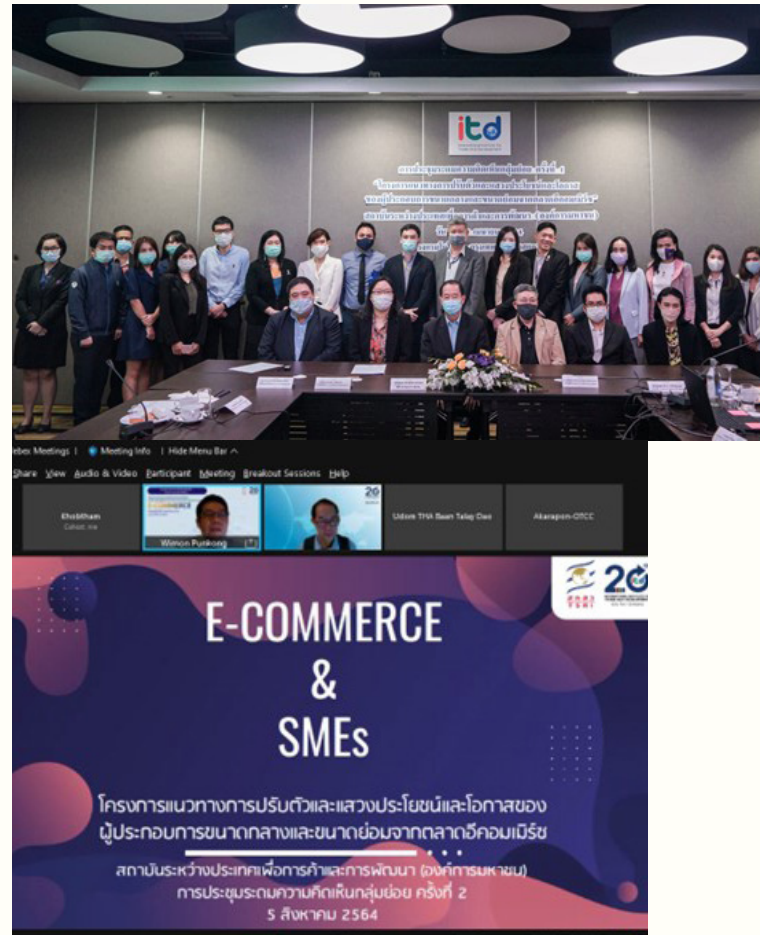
itd

ebex Meetings | Meeting Info | Hide Menu Bar ^

Share View Audio & Video Participant Meeting Breakout Sessions Help

Khobitham
Cohost, me

Wimon Punkong

Udom THA Baan Talay Dao

Akarapon-OTCC

20

E-COMMERCE
&
SMEs

โครงการแนวทางการปรับตัวและแสวงประโยชน์และโอกาสของผู้ประกอบการขนาดกลางและขนาดย่อมจากตลาดอีคอมเมิร์ซ

สถาบันระหว่างประเทศเพื่อการค้าและการพัฒนา (องค์การมหาชน)
การประชุมระดมความคิดเห็นกลุ่มย่อย ครั้งที่ 2
5 สิงหาคม 2564